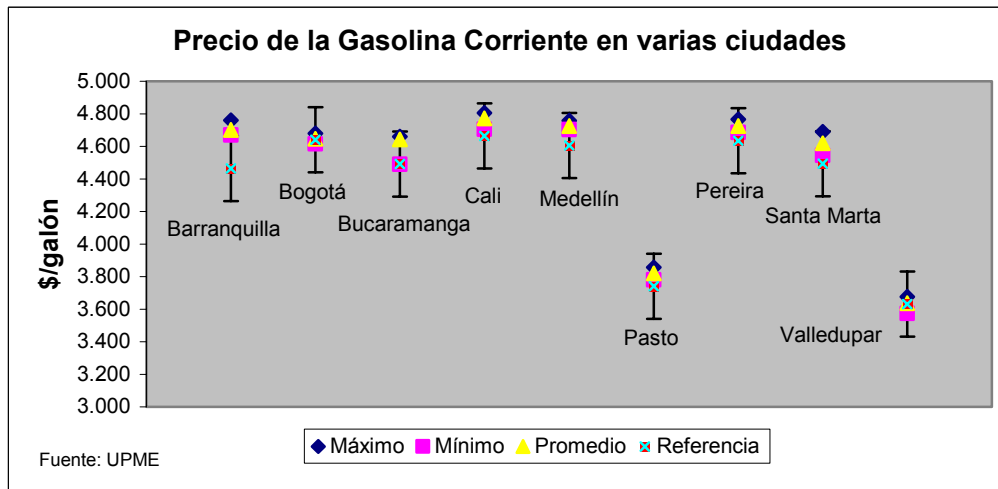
Precio de la Gasolina Corriente en varias ciudades

$/galón

5.000
4.800
4.600
4.400
4.200
4.000
3.800
3.600
3.400
3.200
3.000

Barranquilla
Bogotá
Bucaramanga
Cali
Medellín
Pasto
Pereira
Santa Marta
Valledupar

Máximo Mínimo Promedio Referencia

Fuente: UPME